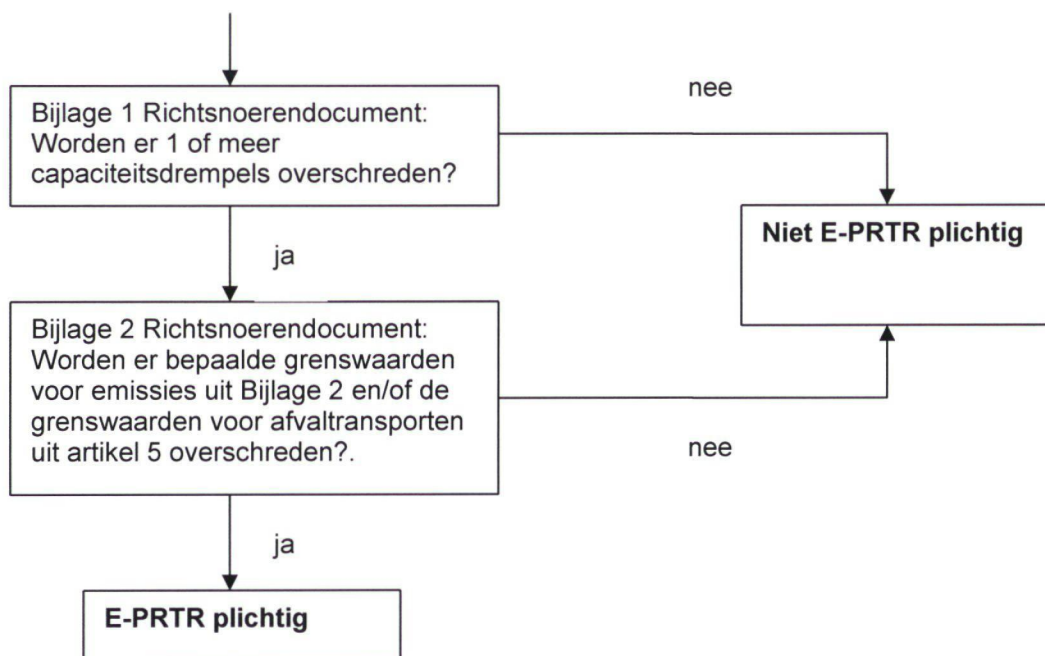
Bijlage 1 Richtsnoerendocument: Worden er 1 of meer capaciteitsdrempels overschreden?

nee

Niet E-PRTR plichtig

ja

Bijlage 2 Richtsnoerendocument: Worden er bepaalde grenswaarden voor emissies uit Bijlage 2 en/of de grenswaarden voor afvaltransporten uit artikel 5 overschreden?.

nee

ja

E-PRTR plichtig